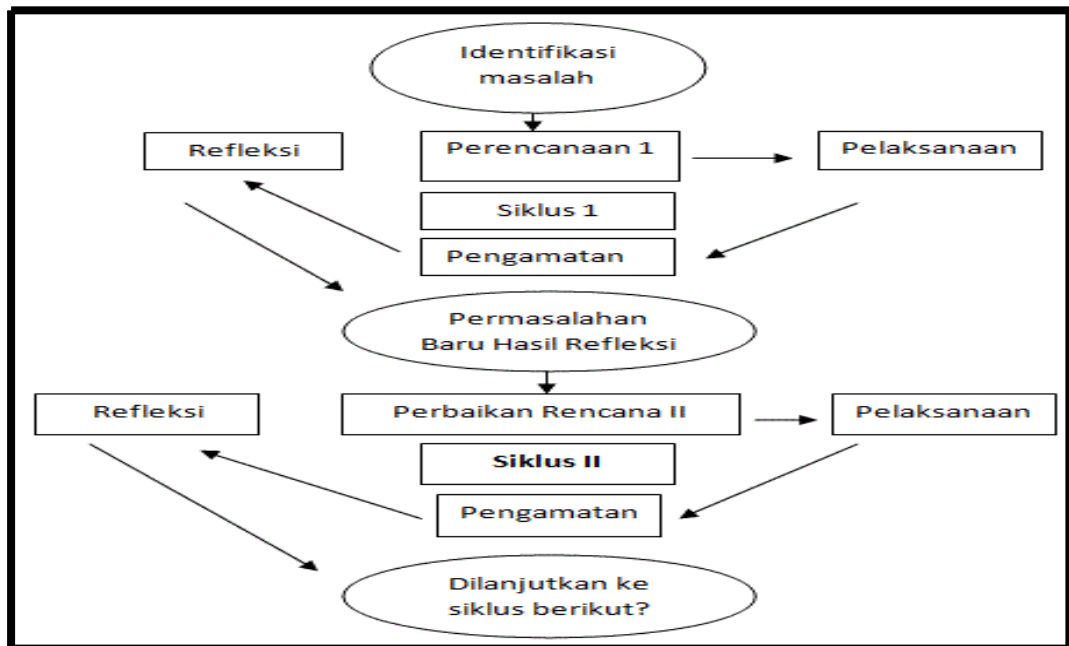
Identifikasi masalah

Refleksi

Perencanaan 1

Pelaksanaan

Siklus 1

Pengamatan

Permasalahan Baru Hasil Refleksi

Refleksi

Perbaikan Rencana II

Pelaksanaan

Siklus II

Pengamatan

Dilanjutkan ke siklus berikut?